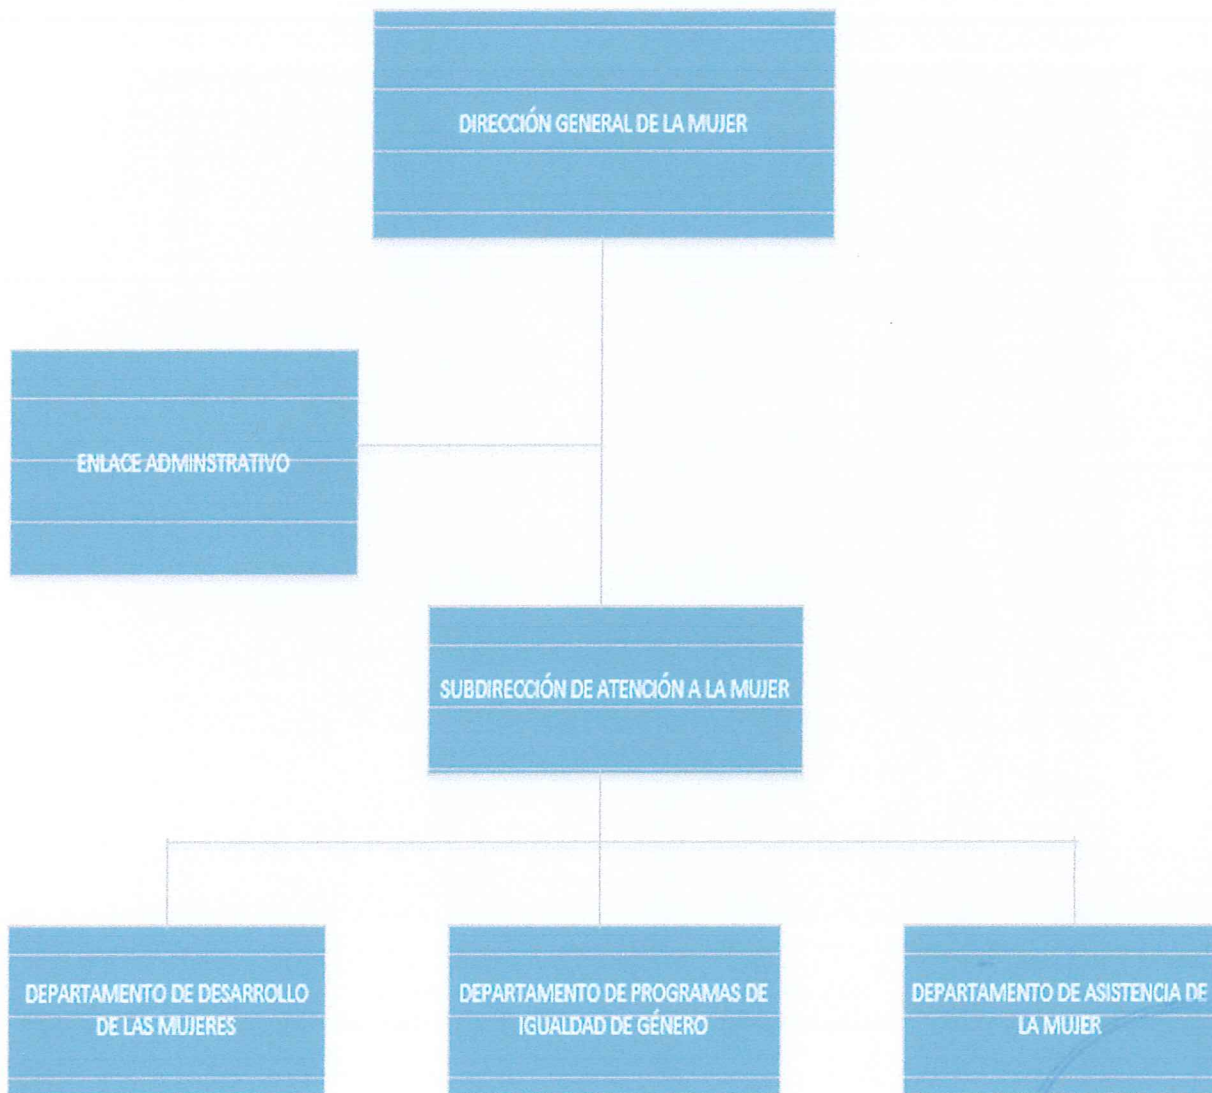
DIRECCIÓN GENERAL DE LA MUJER

ENLACE ADMINSTRATIVO

SUBDIRECCIÓN DE ATENCIÓN A LA MUJER

DEPARTAMENTO DE DESARROLLO DE LAS MUJERES

DEPARTAMENTO DE PROGRAMAS DE IGUALDAD DE GÉNERO

DEPARTAMENTO DE ASISTENCIA DE LA MUJER